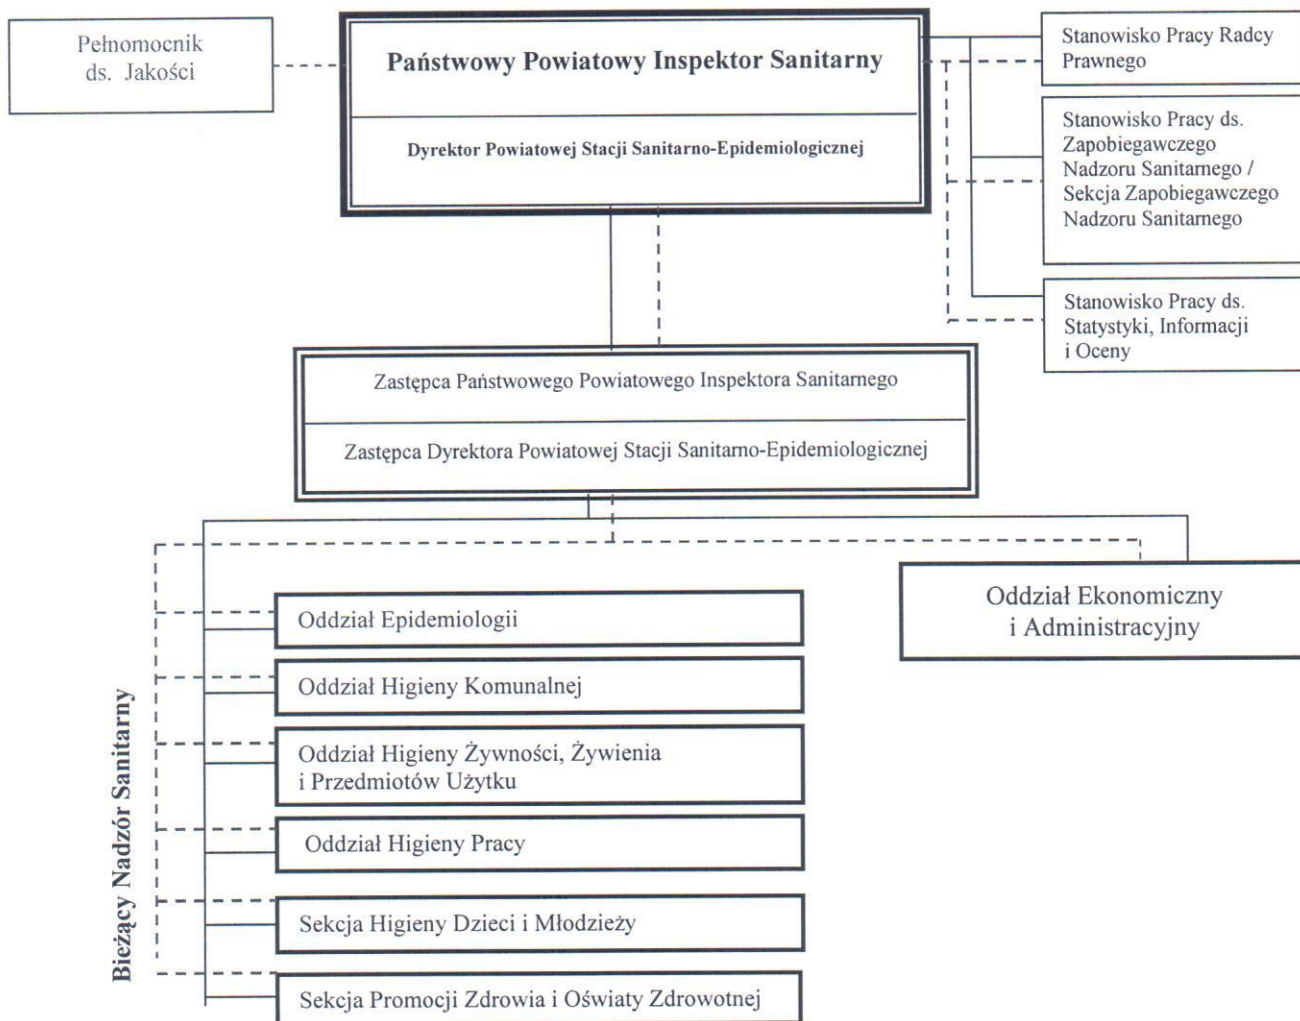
Pełnomocnik ds. Jakości

Państwowy Powiatowy Inspektor Sanitarny

Dyrektor Powiatowej Stacji Sanitarno-Epidemiologicznej

Stanowisko Pracy Radcy Prawnego

Stanowisko Pracy ds. Zapobiegawczego Nadzoru Sanitarnego / Sekcja Zapobiegawczego Nadzoru Sanitarnego

Stanowisko Pracy ds. Statystyki, Informacji i Oceny

Zastępca Państwowego Powiatowego Inspektora Sanitarnego

Zastępca Dyrektora Powiatowej Stacji Sanitarno-Epidemiologicznej

Oddział Ekonomiczny i Administracyjny

Bieżący Nadzór Sanitarny

Oddział Epidemiologii

Oddział Higieny Komunalnej

Oddział Higieny Żywności, Żywienia i Przedmiotów Użytku

Oddział Higieny Pracy

Sekcja Higieny Dzieci i Młodzieży

Sekcja Promocji Zdrowia i Oświaty Zdrowotnej